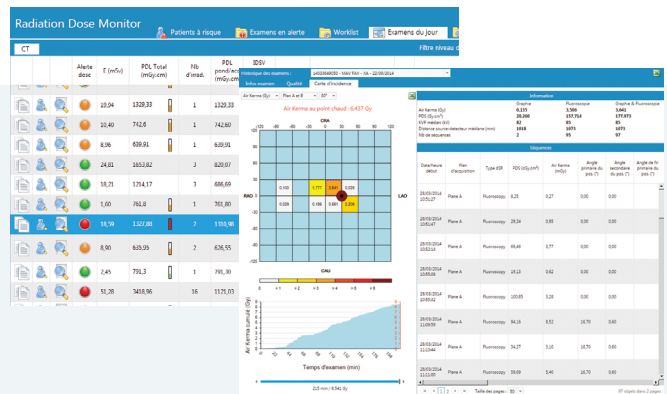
Radiation Dose Monitor

Patients à risque | Examens en alerte | Worklist | Examens du jour

CT

Filtre niveau d

| | | | Alerte dose | E (mSv) | PDL Total (mGy.cm) | Nb d'irrad. | PDL pond/acq (mGy.cm) | IDSV |
|---|---|---|---|---|---|---|---|---|
| | | | | 19,04 | 1329,33 | | 1 | 1329,33 |
| | | | | 10,40 | 742,6 | | 1 | 742,60 |
| | | | | 8,96 | 639,91 | | 1 | 639,91 |
| | | | | 24,81 | 1653,82 | | 1 | 1653,82 |
| | | | | 18,21 | 1214,17 | | 3 | 606,69 |
| | | | | 1,60 | 761,8 | | 1 | 761,80 |
| | | | | 18,59 | 1327,80 | | 2 | 3100,98 |
| | | | | 8,90 | 635,95 | | 1 | 635,95 |
| | | | | 2,45 | 791,3 | | 1 | 791,30 |
| | | | | 51,28 | 3418,96 | | 16 | 3121,03 |

Historique des examens : 1402069BE50 - MAV RM - XA - 22/09/2014

Infos examen | Qualité | Carte d'incidence

Air Kerma (Gy) | Plan A et B | 80°

Air Kerma au point chaud : 6,437 Gy

CRA

RAO

LAO

CAU

0,100 | 3,777 | 5,843 | 0,029
0,009 | 0,100 | 0,601 | 2,093

0 - < 1 | 1 - 2 | 2 - 3 | 3 - 4 | 4 - 5 | 5 - 6 | > 6

Air Kerma cumulé (Gy)

Temps d'examen (min)

215 min / 6,541 Gy

Information

| | Graphie | Fluoroscopie | Graphie & Fluoroscopie |
|---|---|---|---|
| Air Kerma (Gy) | 0,135 | 3,506 | 3,641 |
| PDS (Gy.cm²) | 20,260 | 157,714 | 177,973 |
| KVP médian (kV) | 82 | 85 | 85 |
| Distance source-détecteur médiane (mm) | 1018 | 1071 | 1071 |
| Nb de séquences | 2 | 95 | 97 |

Séquences

| Date/heure début | Plan d'acquisition | Type d'IR | PDS (cGy.cm²) | Air Kerma (mGy) | Angle primaire du pos (°) | Angle secondaire du pos (°) | Angle de fin primaire du pos (°) |
|---|---|---|---|---|---|---|---|
| 28/03/2014 11:46:25 | Plane A | Fluoroscopy | 6,25 | 0,27 | 0,00 | 0,00 | |
| 28/03/2014 11:47:05 | Plane A | Fluoroscopy | 29,34 | 0,95 | 0,00 | 0,00 | |
| 28/03/2014 11:47:58 | Plane A | Fluoroscopy | 69,48 | 3,77 | 0,00 | 0,00 | |
| 28/03/2014 11:48:20 | Plane A | Fluoroscopy | 19,13 | 0,62 | 0,00 | 0,00 | |
| 28/03/2014 11:48:52 | Plane A | Fluoroscopy | 100,85 | 3,28 | 0,00 | 0,00 | |
| 28/03/2014 11:49:59 | Plane A | Fluoroscopy | 94,16 | 8,52 | 16,70 | 0,60 | |
| 28/03/2014 11:50:42 | Plane A | Fluoroscopy | 34,27 | 3,10 | 16,70 | 0,60 | |
| 28/03/2014 | Plane A | Fluoroscopy | 59,69 | 5,44 | 16,70 | 0,60 | |

1 2 | Taille des pages : 50 | 97 objets dans 2 pages